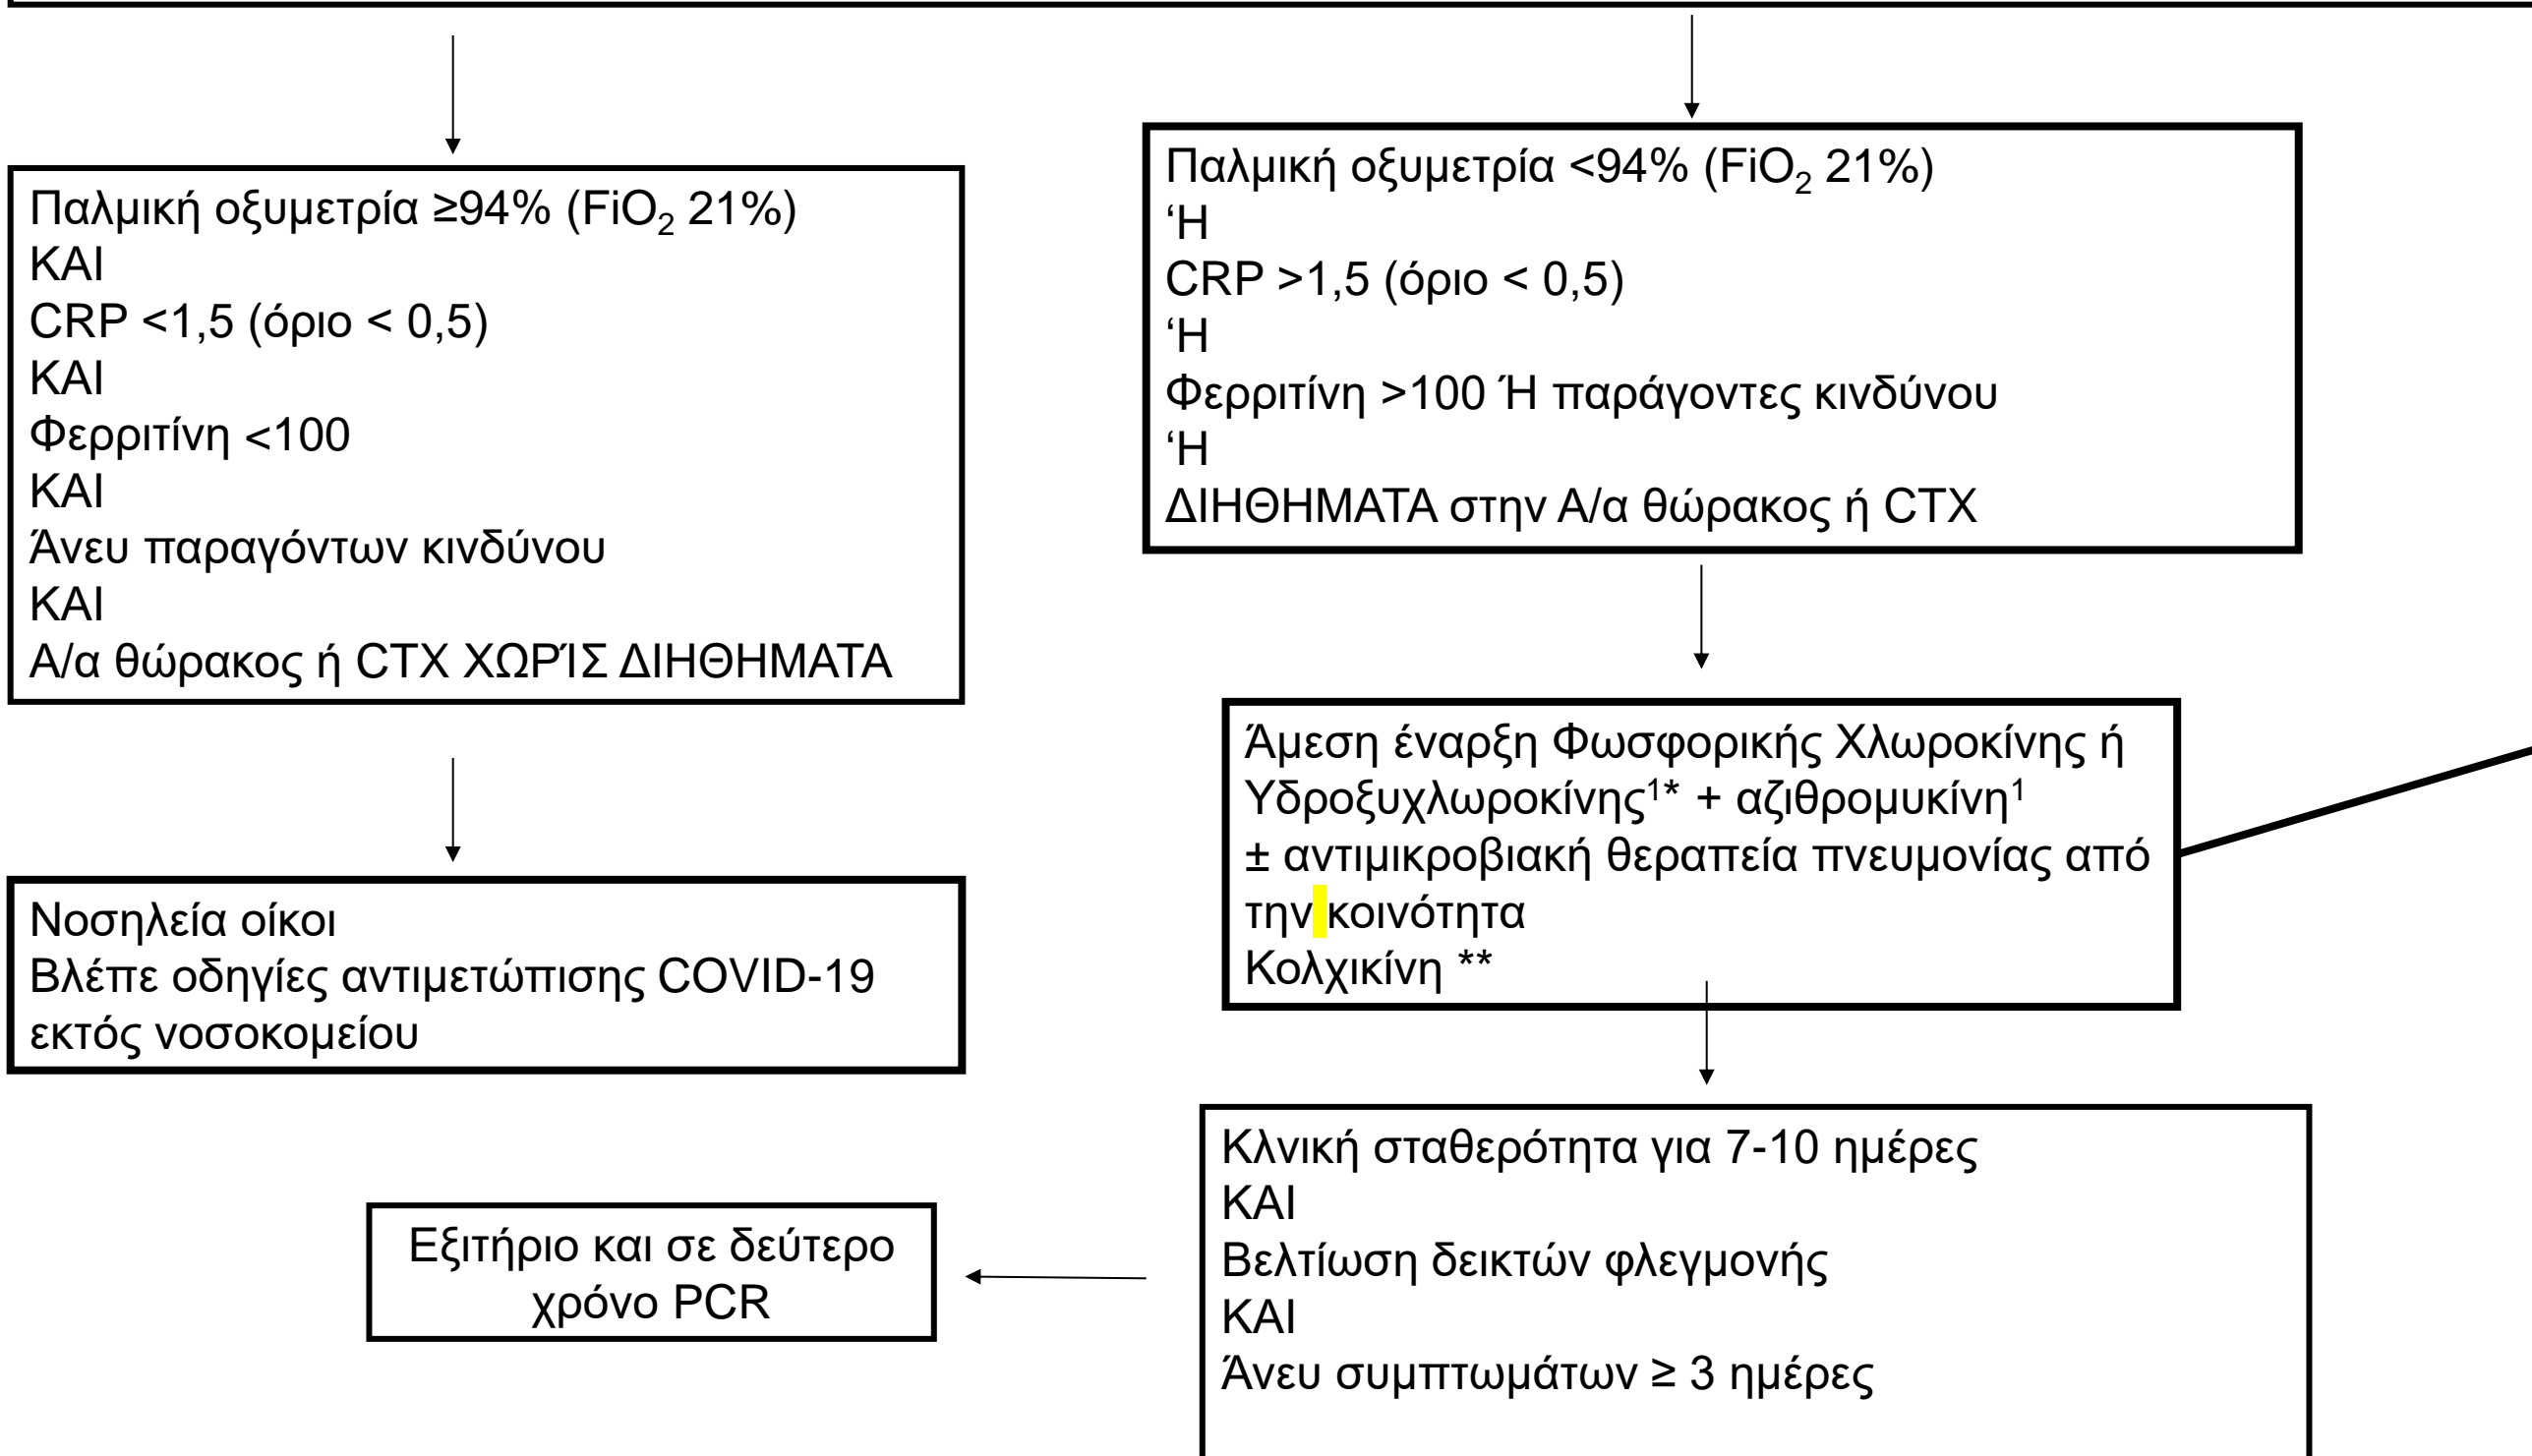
Παλμική οξυμετρία ≥94% ($FiO_2$ 21%)
ΚΑΙ
CRP <1,5 (όριο < 0,5)
ΚΑΙ
Φερριτίνη <100
ΚΑΙ
Άνευ παραγόντων κινδύνου
ΚΑΙ
Α/α θώρακος ή CTX ΧΩΡΊΣ ΔΙΗΘΗΜΑΤΑ

Νοσηλεία οίκοι
Βλέπε οδηγίες αντιμετώπισης COVID-19 εκτός νοσοκομείου

Παλμική οξυμετρία <94% ($FiO_2$ 21%)
‘Η
CRP >1,5 (όριο < 0,5)
‘Η
Φερριτίνη >100 Ή παράγοντες κινδύνου
‘Η
ΔΙΗΘΗΜΑΤΑ στην Α/α θώρακος ή CTX

Άμεση έναρξη Φωσφορικής Χλωροκίνης ή Υδροξυχλωροκίνης$^{1*}$ + αζιθρομυκίνη$^{1}$
± αντιμικροβιακή θεραπεία πνευμονίας από την κοινότητα
Κολχικίνη **

Κλινική σταθερότητα για 7-10 ημέρες
ΚΑΙ
Βελτίωση δεικτών φλεγμονής
ΚΑΙ
Άνευ συμπτωμάτων ≥ 3 ημέρες

Εξιτήριο και σε δεύτερο χρόνο PCR